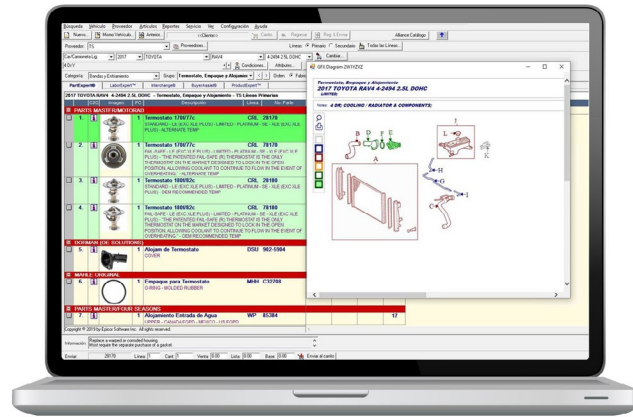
Búsqueda Vehículo Proveedor Artículos Reportes Servicio Ver Configuración Ayuda

Nuevo... Mismo Vehículo... Anterior... <Cliente> Cerrar Regresar Reg. a Enviar Alliance Catalogs

Proveedor: TS Proveedores... Líneas: Primario Secundarias Todas las Líneas

Car/Camioneta Lig. 2017 TOYOTA RAV4 4-2494 2.5L DOHC Cambiar

4-Dr Y Condiciones... Artículos...

Categoría: Bandas y Enfriamiento Grupo: Termostato, Empaque y Alojamiento Orden: Fabric

PartExpert® LaborExpert™ Interchange® BuyersAssist® ProductExpert™

2017 TOYOTA RAV4 4-2494 2.5L DOHC - Termostato, Empaque y Alojamiento - TS Líneas Primarias

| | | Cant | Imagen | PC | Descripción | Línea | No. Parte |
|---|---|---|---|---|---|---|---|
| PARTS MASTER/MOTORAD | | | | | | | |
| 1. | | | | 1 | Termostato 176/77c STANDARD - LE (EXC XLE PLUS) - LIMITED - PLATINUM - SE - XLE (EXC XLE PLUS) - ALTERNATE TEMP | CRL | 28178 |
| 2. | | | | 1 | Termostato 176/77c FAIL-SAFE - LE (EXC XLE PLUS) - LIMITED - PLATINUM - SE - XLE (EXC XLE PLUS) - THE PATENTED FAIL-SAFE (R) THERMOSTAT IS THE ONLY THERMOSTAT ON THE MARKET DESIGNED TO LOCK IN THE OPEN POSITION, ALLOWING COOLANT TO CONTINUE TO FLOW IN THE EVENT OF OVERHEATING - ALTERNATE TEMP | CRL | 78178 |
| 3. | | | | 1 | Termostato 180/82c STANDARD - LE (EXC XLE PLUS) - LIMITED - PLATINUM - SE - XLE (EXC XLE PLUS) - OEM RECOMMENDED TEMP | CRL | 28180 |
| 4. | | | | 1 | Termostato 180/82c FAIL-SAFE - LE (EXC XLE PLUS) - LIMITED - PLATINUM - SE - XLE (EXC XLE PLUS) - THE PATENTED FAIL-SAFE (R) THERMOSTAT IS THE ONLY THERMOSTAT ON THE MARKET DESIGNED TO LOCK IN THE OPEN POSITION, ALLOWING COOLANT TO CONTINUE TO FLOW IN THE EVENT OF OVERHEATING - OEM RECOMMENDED TEMP | CRL | 78180 |
| DORMAN (OE SOLUTIONS) | | | | | | | |
| 5. | | | | 1 | Alojam de Termostato COVER | DSU | 902-5984 |
| MAHLE ORIGINAL | | | | | | | |
| 6. | | | | 1 | Empaque para Termostato O-RING - MOLDED RUBBER | MHH | C32788 |
| PARTS MASTER/FOUR SEASONS | | | | | | | |
| 1. | | | | 1 | Alojamiento Entrada de Agua UPPER - CANADA/CORP - MEXICO - US (CORP) | WP | 85384 |

17

Copyright © 2019 by Epicor Software Inc. All rights reserved.

Información: Replace a warped or corroded housing. Won't require the separate purchase of a gasket.

Enviar: 28178 Línea: T Cant: 0 Venta: 0.00 Lista: 0.00 Base: 0.00 Enviar al carrito

GFX Diagram Z6IYZVZ

Termostato, Empaque y Alojamiento
2017 TOYOTA RAV4 4-2494 2.5L DOHC
LIMITED

Notes: 4 DR; COOLING / RADIATOR & COMPONENTS;

B D F E A L J K G H I